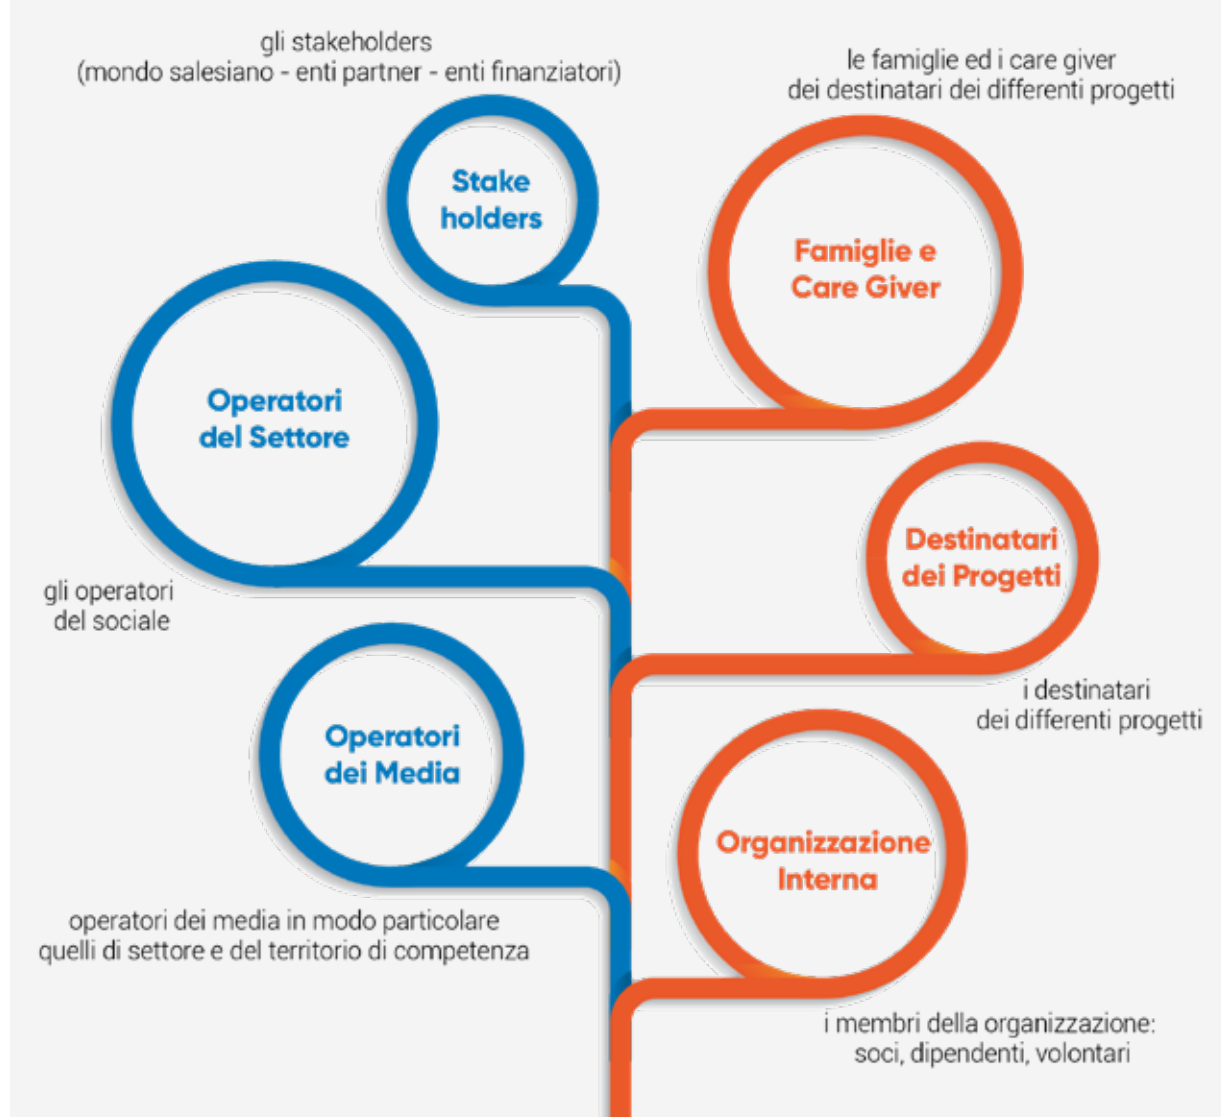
gli stakeholders
(mondo salesiano - enti partner - enti finanziatori)

le famiglie ed i care giver
dei destinatari dei differenti progetti

Stake holders

Famiglie e Care Giver

Operatori del Settore

Destinatari dei Progetti

gli operatori del sociale

i destinatari dei differenti progetti

Operatori dei Media

Organizzazione Interna

operatori dei media in modo particolare quelli di settore e del territorio di competenza

i membri della organizzazione:
soci, dipendenti, volontari